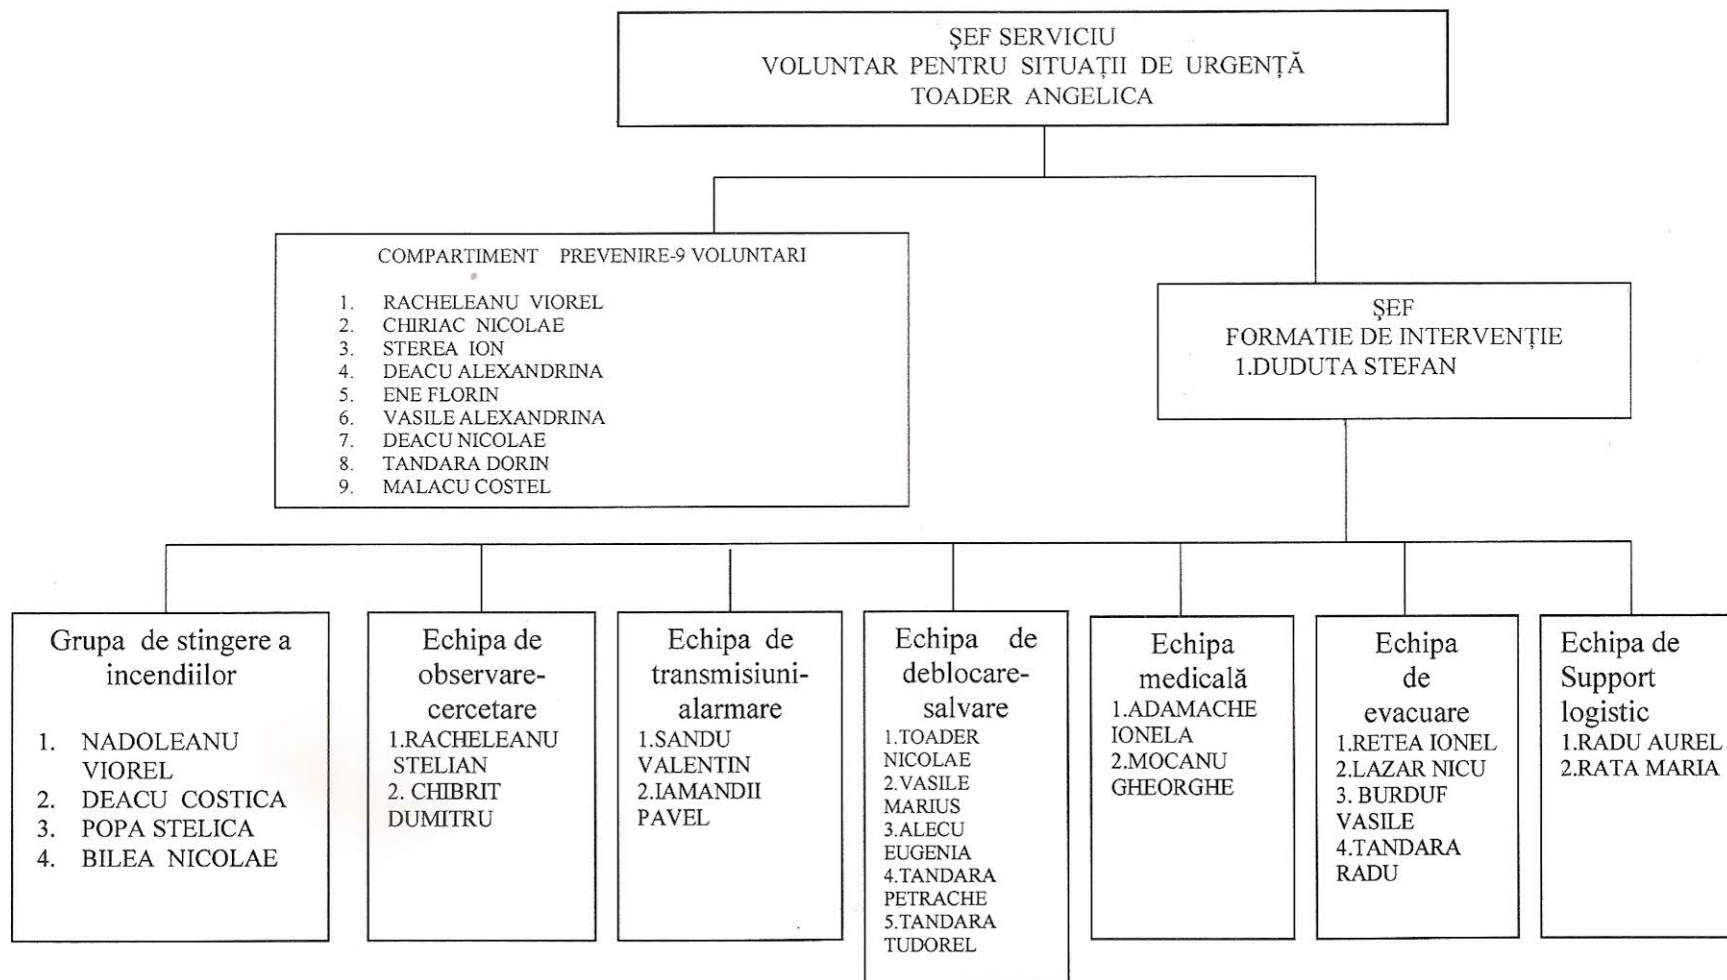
ŞEF SERVICIU
VOLUNTAR PENTRU SITUAŢII DE URGENŢĂ
TOADER ANGELICA

COMPARTIMENT PREVENIRE-9 VOLUNTARI

1. RACHELEANU VIOREL
2. CHIRIAC NICOLAE
3. STEREA ION
4. DEACU ALEXANDRINA
5. ENE FLORIN
6. VASILE ALEXANDRINA
7. DEACU NICOLAE
8. TANDARA DORIN
9. MALACU COSTEL

ŞEF
FORMATIE DE INTERVENŢIE
1.DUDUTA STEFAN

Grupa de stingere a incendiilor

1. NADOLEANU VIOREL
2. DEACU COSTICA
3. POPA STELICA
4. BILEA NICOLAE

Echipa de observare-cercetare
1.RACHELEANU STELIAN
2. CHIBRIT DUMITRU

Echipa de transmisiuni-alarmare
1.SANDU VALENTIN
2.IAMANDII PAVEL

Echipa de deblocare-salvare
1.TOADER NICOLAE
2.VASILE MARIUS
3.ALECU EUGENIA
4.TANDARA PETRACHE
5.TANDARA TUDOREL

Echipa medicală
1.ADAMACHE IONELA
2.MOCANU GHEORGHE

Echipa de evacuare
1.RETEA IONEL
2.LAZAR NICU
3. BURDUF VASILE
4.TANDARA RADU

Echipa de Support logistic
1.RADU AUREL
2.RATA MARIA